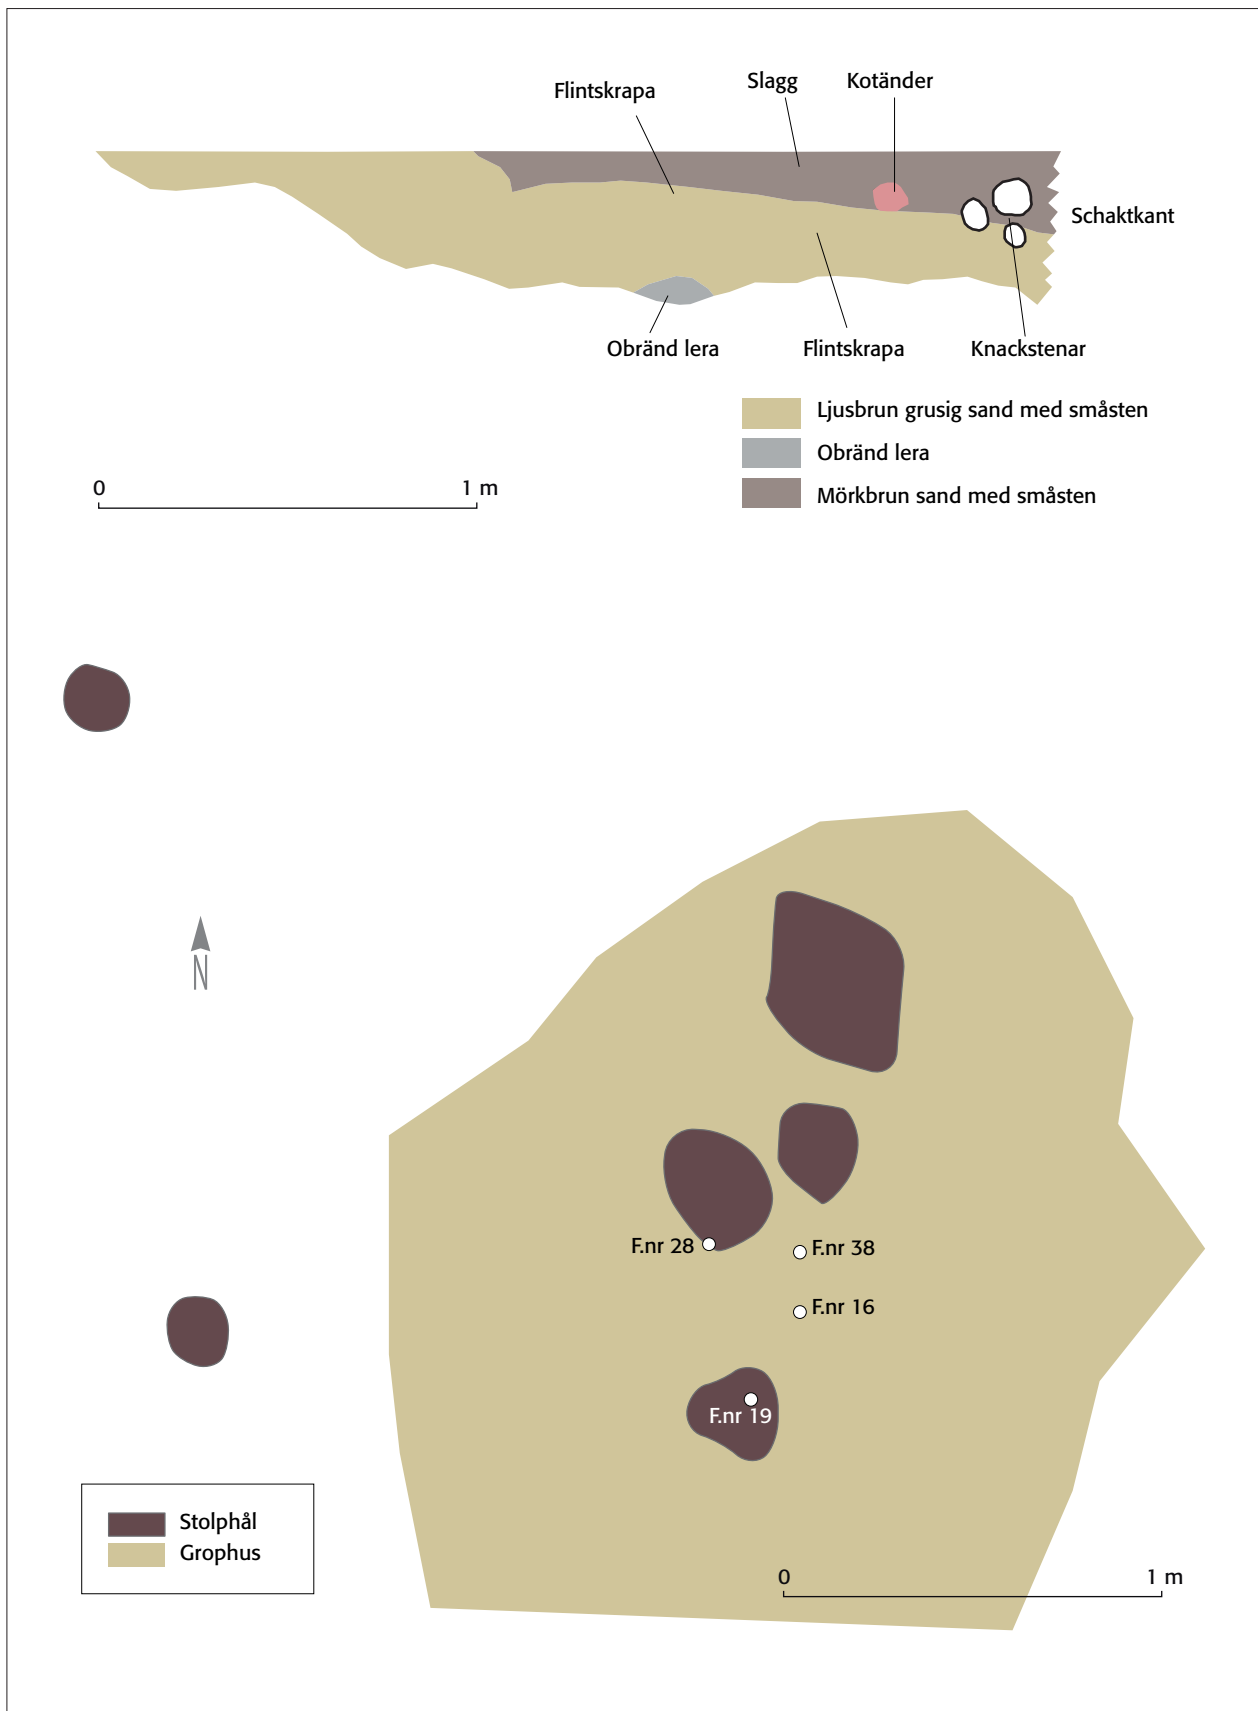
Flintskrapa
Slagg
Kotänder
Schaktkant
Obränd lera
Flintskrapa
Knackstenar

Ljusbrun grusig sand med småsten
Obränd lera
Mörkbrun sand med småsten

0 1 m

N

F.nr 28
F.nr 38
F.nr 16
F.nr 19

Stolphål
Grophus

0 1 m